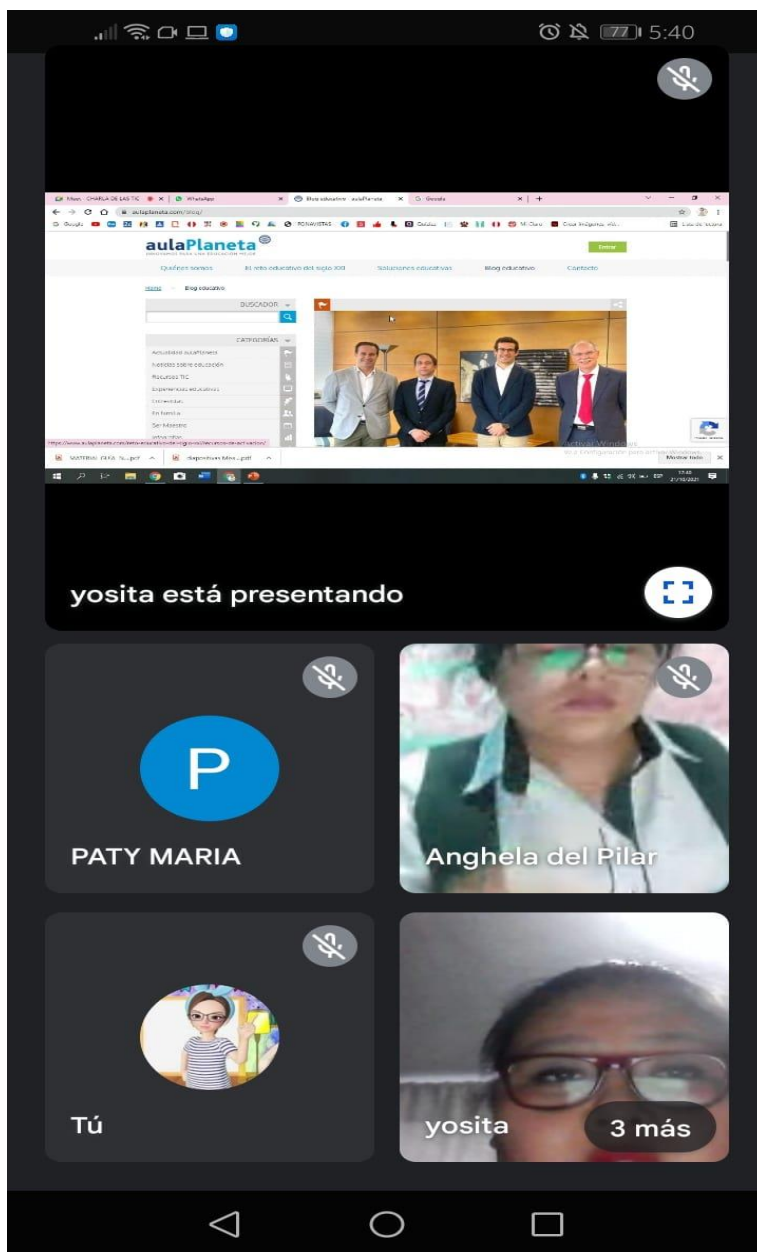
77 5:40

Meet - CHARLA DE LAS TIC × | WhatsApp × | Blog educativo - aulaPlaneta × | Google × | +

aulaplaneta.com/blog/

aulaPlaneta

Entrar

Quiénes somos | El reto educativo del siglo XXI | Soluciones educativas | Blog educativo | Contacto

Home > Blog educativo

BUSCADOR

CATEGORÍAS

Actualidad aulaPlaneta
Noticias sobre educación
Recursos TIC
Experiencias educativas
Entrevistas
En familia
Ser Maestro
Otros blogs

Activar Windows

MATERIAL CLASE...pdf | diapositivas blog...pdf | Mostrar todo

17:40
21/10/2021

yosita está presentando

P

PATY MARIA

Anghela del Pilar

Tú

yosita

3 más